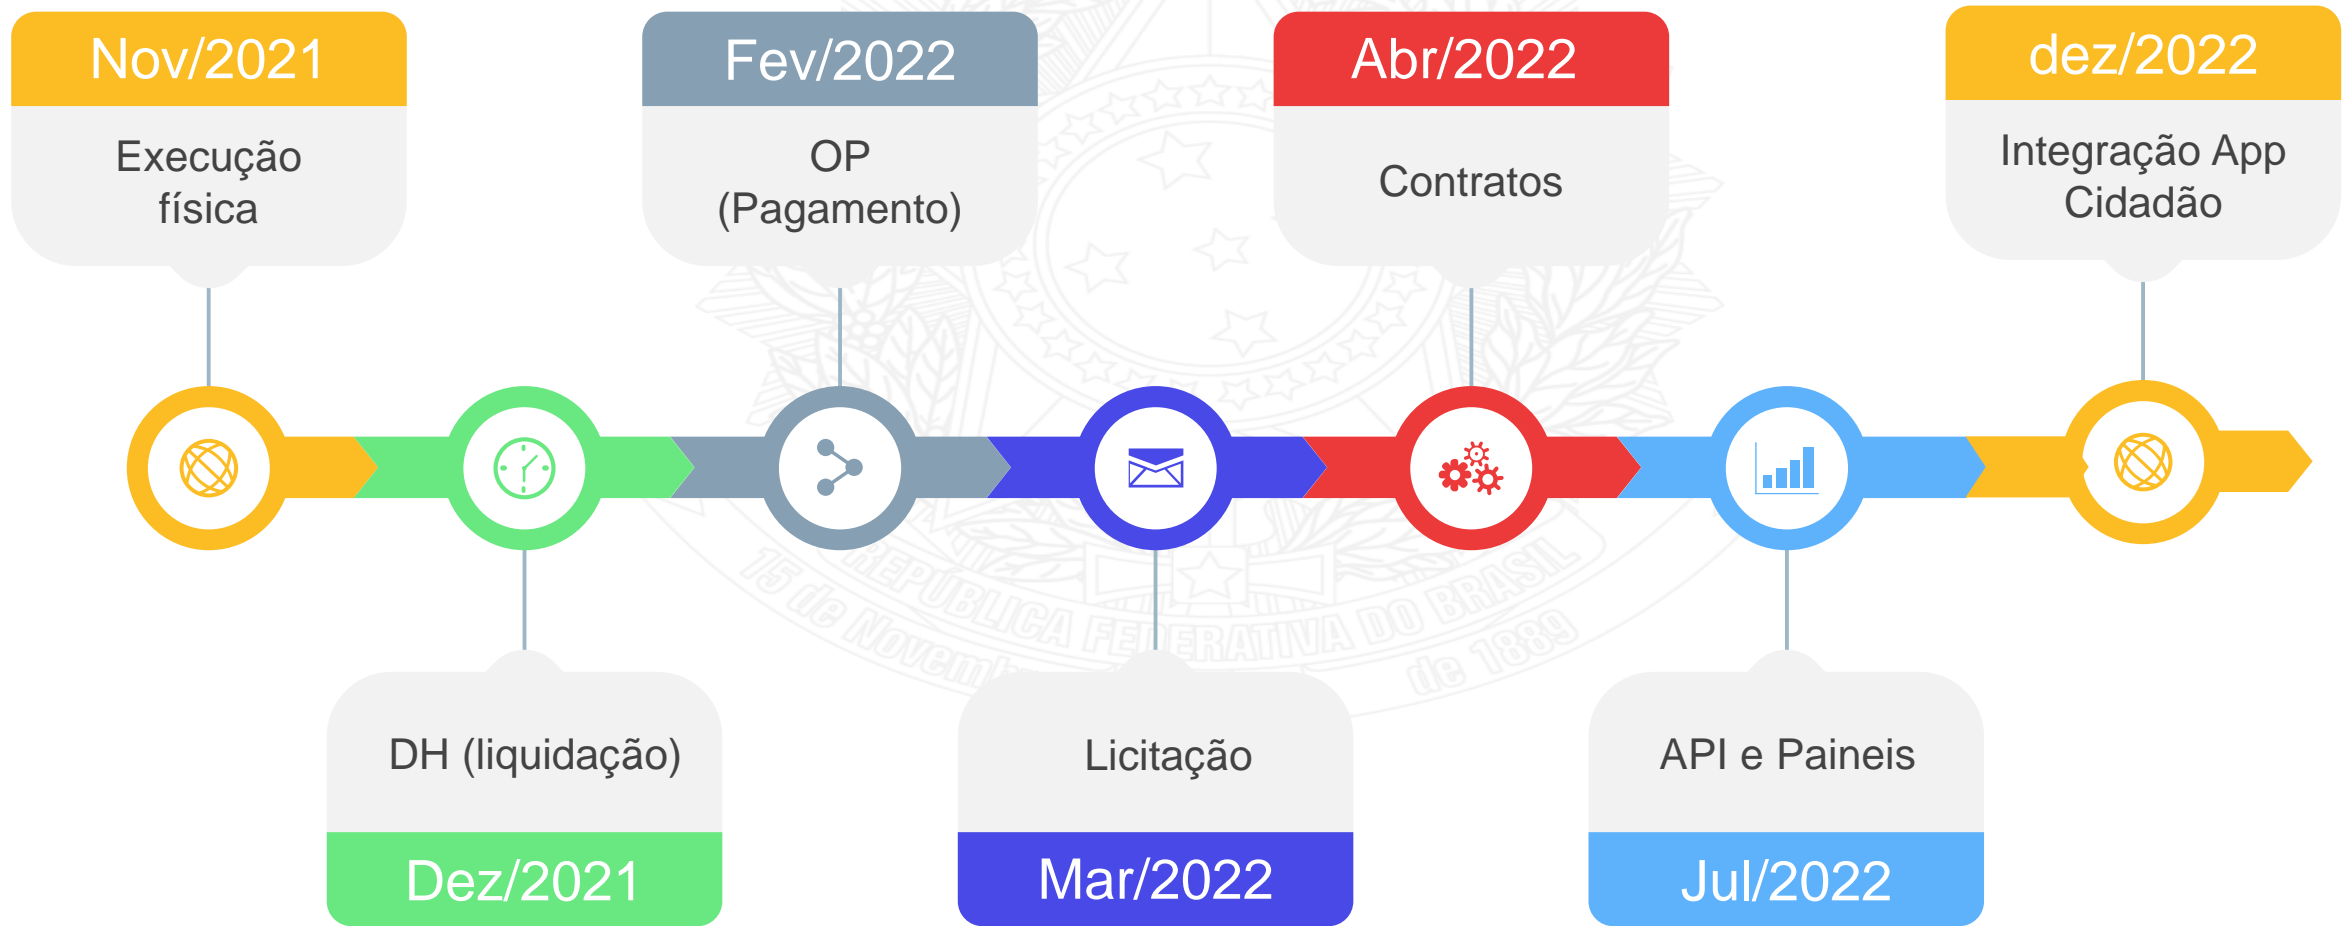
Nov/2021
Execução física

Dez/2021
DH (liquidação)

Fev/2022
OP (Pagamento)

Mar/2022
Licitação

Abr/2022
Contratos

Jul/2022
API e Paineis

dez/2022
Integração App Cidadão

REPÚBLICA FEDERATIVA DO BRASIL
15 de Novembro de 1889